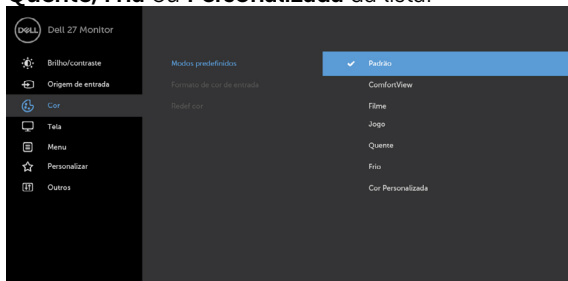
Quente, Frio ou Personalizada da lista.

DELL Dell 27 Monitor

Brilho/contraste
Origem de entrada
Cor
Tela
Menu
Personalizar
Outros

Modos predefinidos
Formato de cor de entrada
Redef cor

Padrão
ComfortView
Filme
Jogo
Quente
Frio
Cor Personalizada